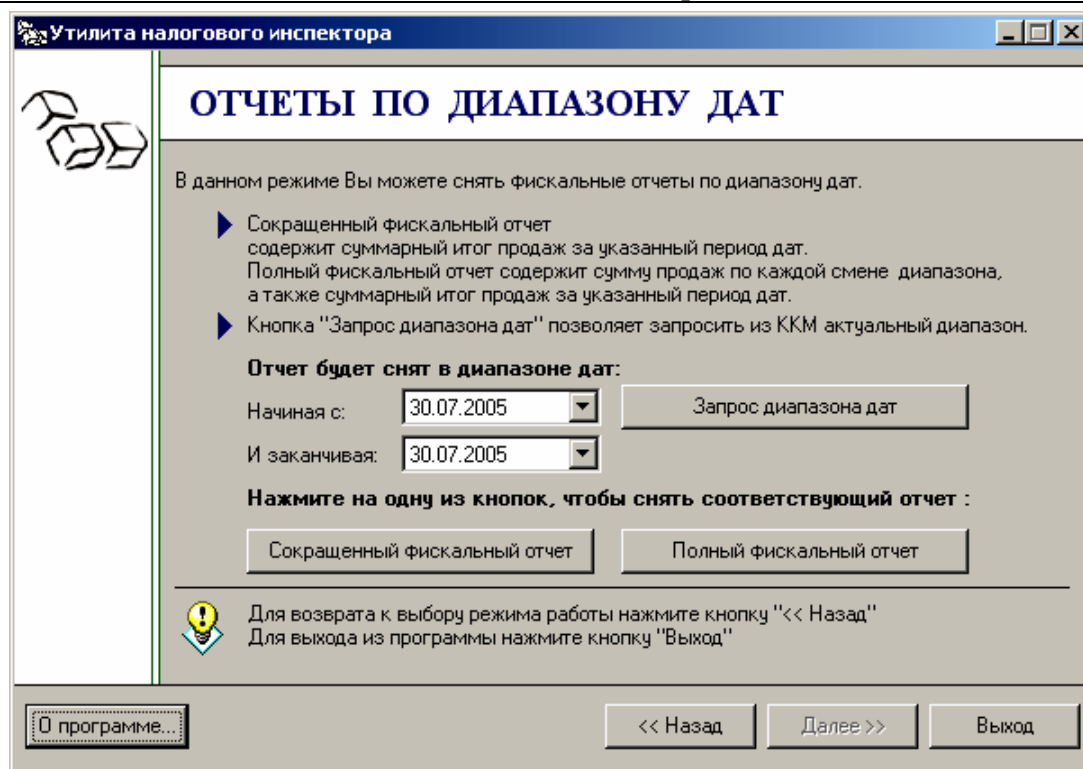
Утилита налогового инспектора

ОТЧЕТЫ ПО ДИАПАЗОНУ ДАТ

В данном режиме Вы можете снять фискальные отчеты по диапазону дат.

Сокращенный фискальный отчет содержит суммарный итог продаж за указанный период дат. Полный фискальный отчет содержит сумму продаж по каждой смене диапазона, а также суммарный итог продаж за указанный период дат.

Кнопка "Запрос диапазона дат" позволяет запросить из ККМ актуальный диапазон.

Отчет будет снят в диапазоне дат:

Начиная с: 30.07.2005

Запрос диапазона дат

И заканчивая: 30.07.2005

Нажмите на одну из кнопок, чтобы снять соответствующий отчет :

Сокращенный фискальный отчет

Полный фискальный отчет

Для возврата к выбору режима работы нажмите кнопку "<< Назад"
Для выхода из программы нажмите кнопку "Выход"

О программе...

<< Назад

Далее >>

Выход